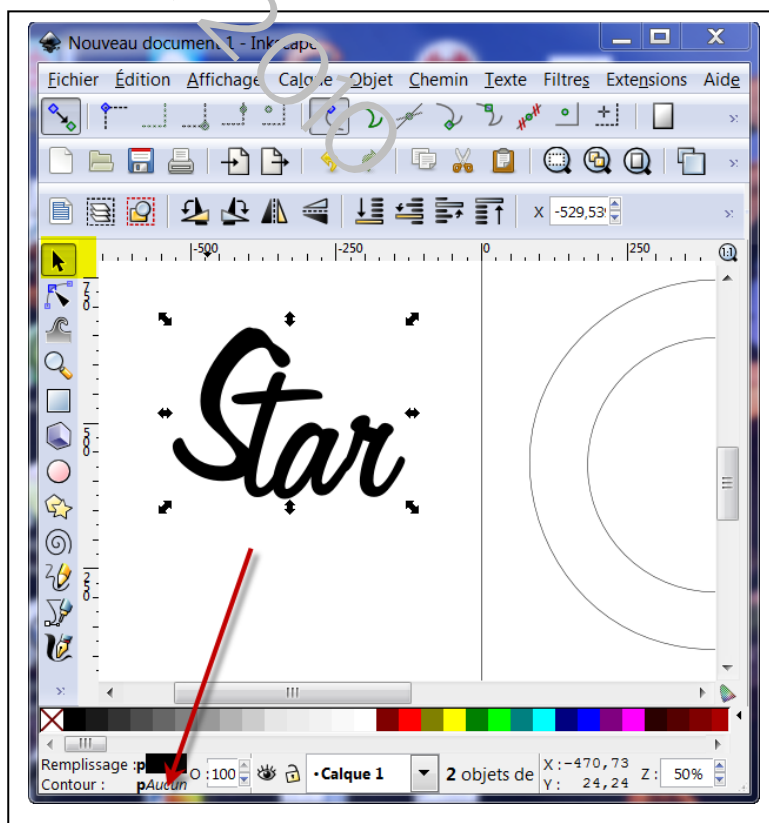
Nouveau document 1 - Inkscape

Fichier Édition Affichage Calque Objet Chemin Texte Filtres Extensions Aide

X -529,53

-500 -250 0 250

Star

Remplissage : p
Contour : pAucun
O : 100
• Calque 1
2 objets de
X: -470,73
Y: 24,24
Z: 50%